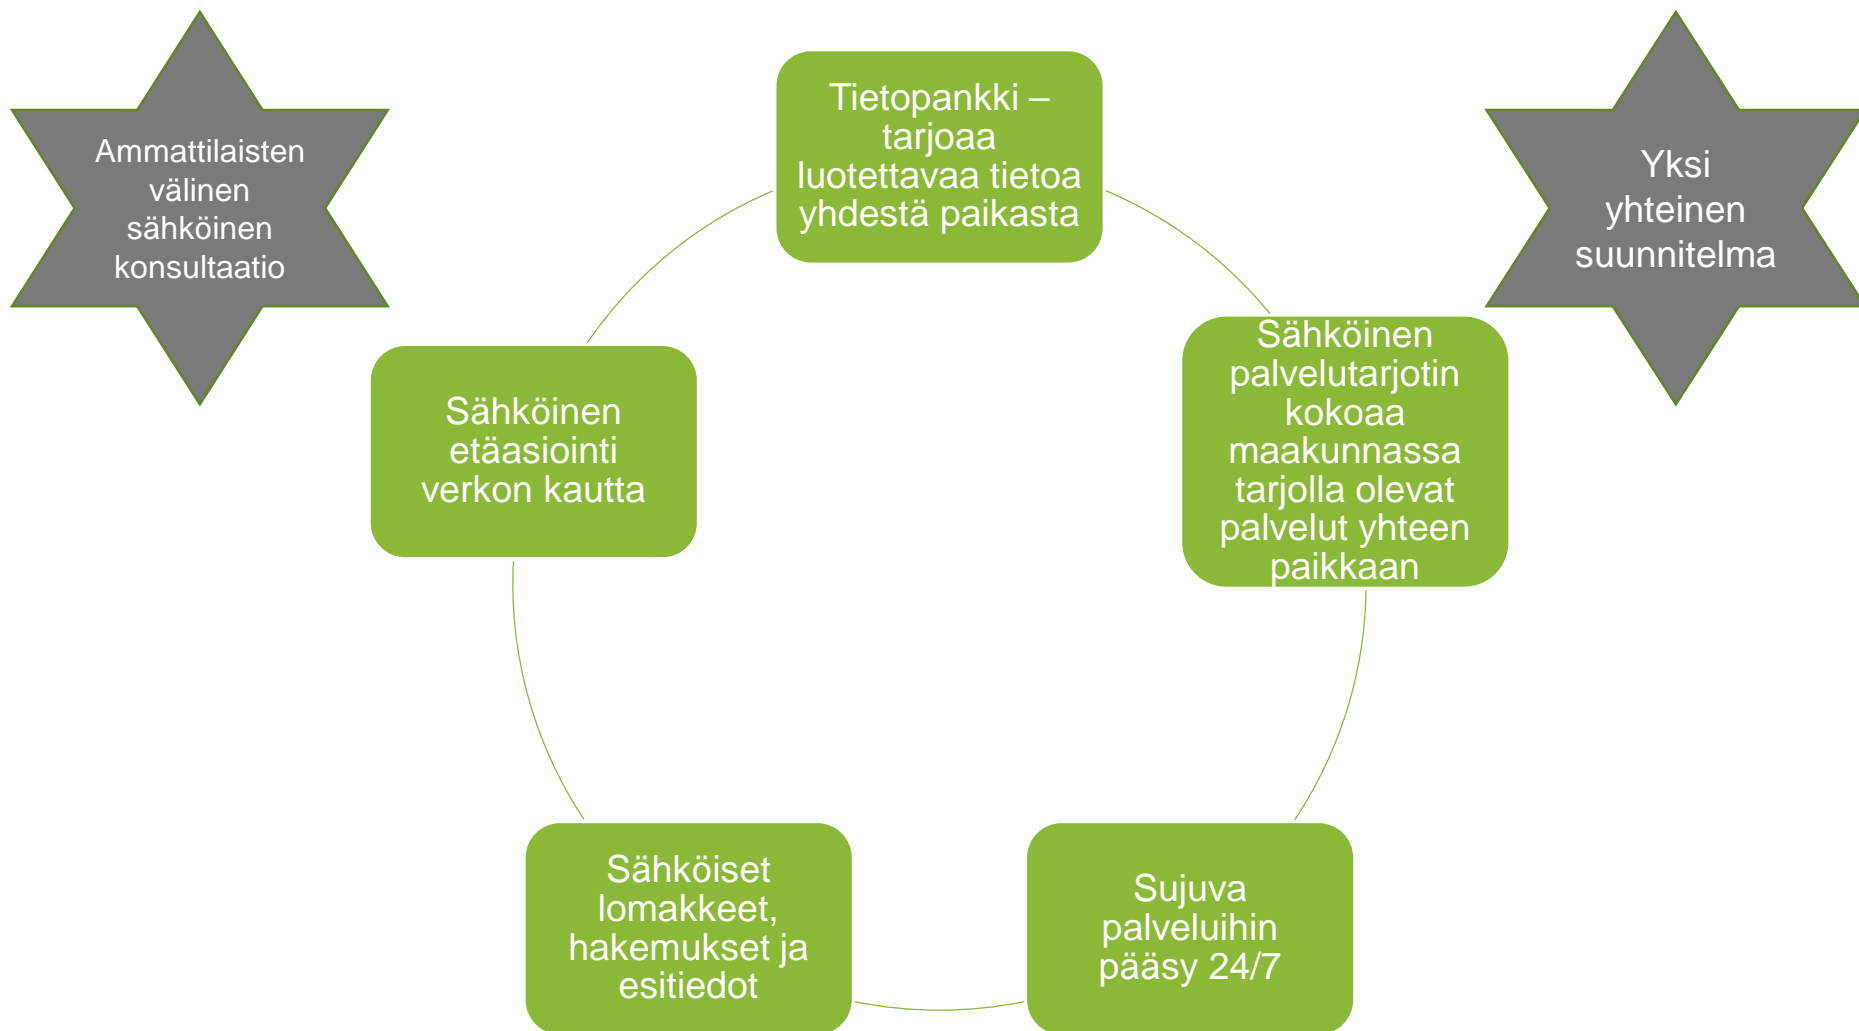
Ammattilaisten välinen sähköinen konsultaatio

Tietopankki – tarjoaa luotettavaa tietoa yhdestä paikasta

Yksi yhteinen suunnitelma

Sähköinen etäasiointi verkon kautta

Sähköinen palvelutarjotin kokoaa maakunnassa tarjolla olevat palvelut yhteen paikkaan

Sähköiset lomakkeet, hakemukset ja esitiedot

Sujuva palveluihin pääsy 24/7